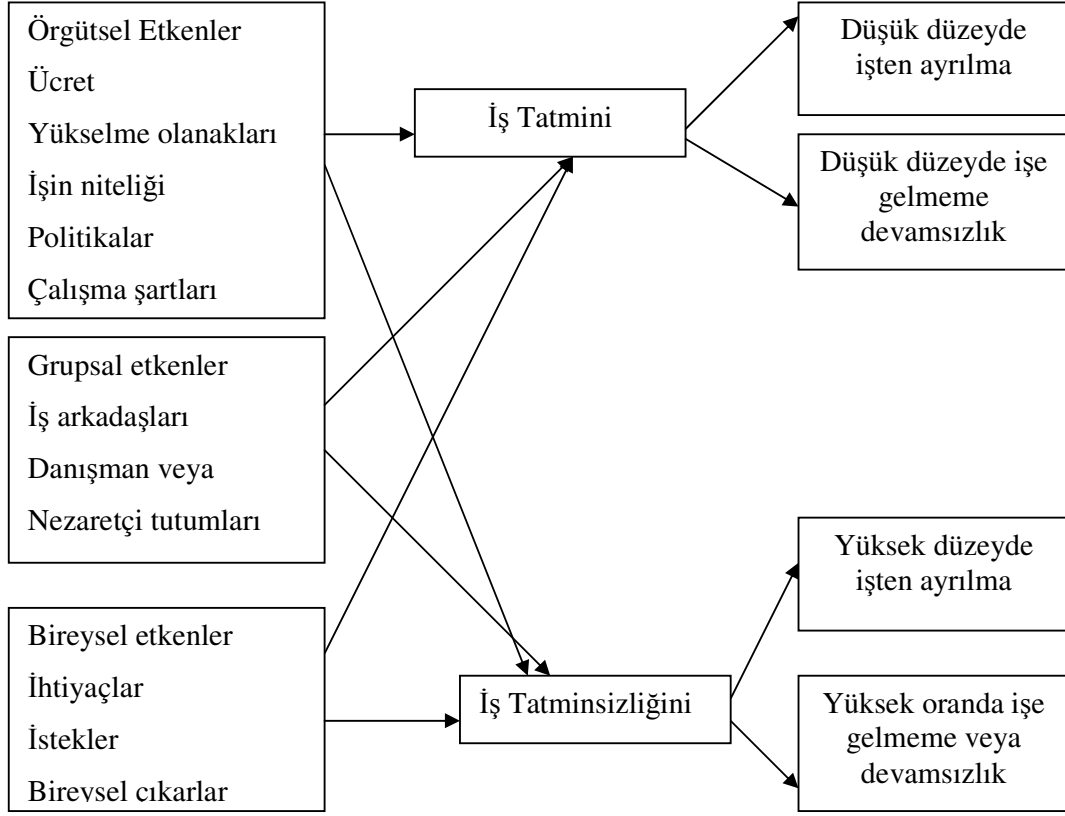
Örgütsel Etkenler
Ücret
Yükselme olanakları
İşin niteliği
Politikalar
Çalışma şartları

İş Tatmini

Düşük düzeyde işten ayrılma

Düşük düzeyde işe gelmeme devamsızlık

Grupsal etkenler
İş arkadaşları
Danışman veya
Nezaretçi tutumları

Bireysel etkenler
İhtiyaçlar
İstekler
Bireysel çıkarlar

İş Tatminsizliğini

Yüksek düzeyde işten ayrılma

Yüksek oranda işe gelmeme veya devamsızlık